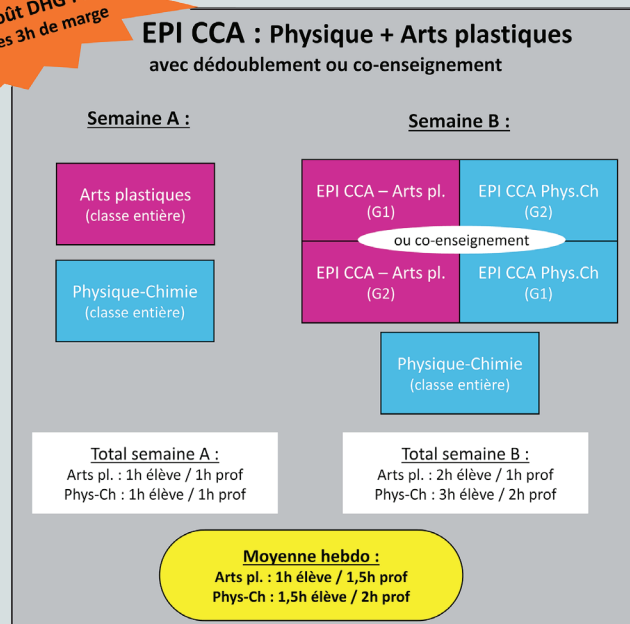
oût DHG :
es 3h de marge

EPI CCA : Physique + Arts plastiques
avec dédoublement ou co-enseignement

Semaine A :

Arts plastiques
(classe entière)

Physique-Chimie
(classe entière)

Semaine B :

EPI CCA – Arts pl.
(G1)

EPI CCA Phys.Ch
(G2)

ou co-enseignement

EPI CCA – Arts pl.
(G2)

EPI CCA Phys.Ch
(G1)

Physique-Chimie
(classe entière)

Total semaine A :
Arts pl. : 1h élève / 1h prof
Phys-Ch : 1h élève / 1h prof

Total semaine B :
Arts pl. : 2h élève / 1h prof
Phys-Ch : 3h élève / 2h prof

Moyenne hebdo :
Arts pl. : 1h élève / 1,5h prof
Phys-Ch : 1,5h élève / 2h prof